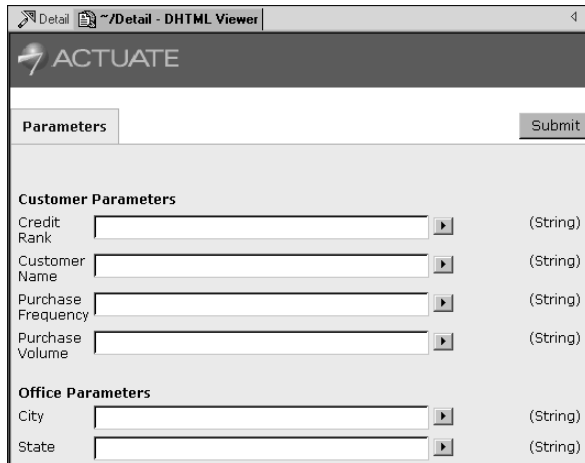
Detail ~/Detail - DHTML Viewer

ACTUATE

Parameters

Submit

Customer Parameters

Credit Rank (String)

Customer Name (String)

Purchase Frequency (String)

Purchase Volume (String)

Office Parameters

City (String)

State (String)